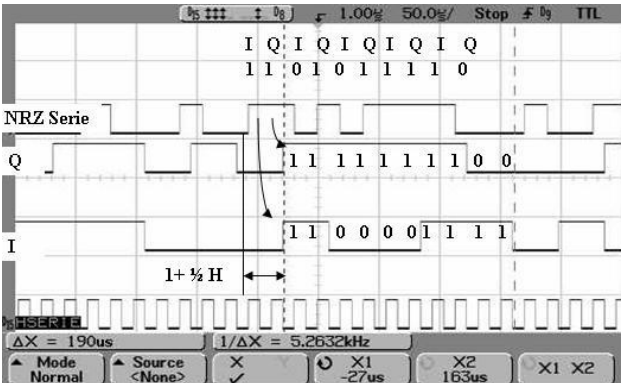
D5 ‡‡‡ ‡ D0 1.00V 50.0s/ Stop ⨍ D0 TTL

I Q I Q I Q I Q I Q
1 1 0 1 0 1 1 1 1 0

NRZ Serie

Q

1 1 1 1 1 1 1 1 0 0

I

1 1 0 0 0 0 1 1 1 1

1+ ½ H

D0 HSERIE

ΔX = 190us

1/ΔX = 5.2632kHz

Mode Normal

Source <None>

X Y

X1 -27us

X2 163us

X1 X2